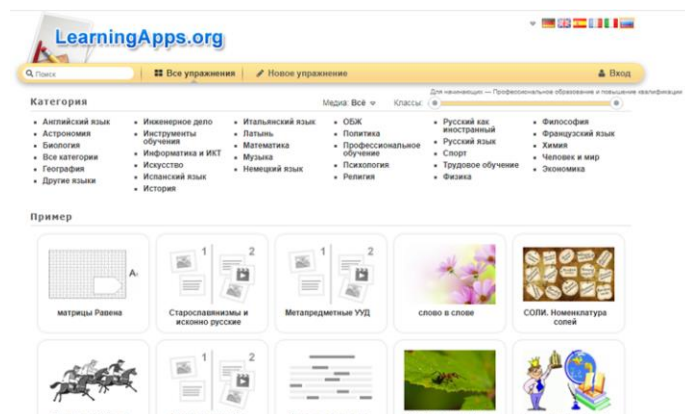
LearningApps.org

Поиск

Все упражнения

Новое упражнение

Вход

Для начинающих — Профессиональное образование и повышение квалификации

Категория

Медиа: Всё

Классы:

- Английский язык
- Астрономия
- Биология
- Все категории
- География
- Другие языки

- Инженерное дело
- Инструменты обучения
- Информатика и ИКТ
- Искусство
- Испанский язык
- История

- Итальянский язык
- Латынь
- Математика
- Музыка
- Немецкий язык

- ОБЖ
- Политика
- Профессиональное обучение
- Психология
- Религия

- Русский как иностранный
- Русский язык
- Спорт
- Трудовое обучение
- Физика

- Философия
- Французский язык
- Химия
- Человек и мир
- Экономика

Пример

матрицы Равена

Старославянизмы и исконно русские

Метапредметные УУД

слово в слове

СОЛИ. Номенклатура солей